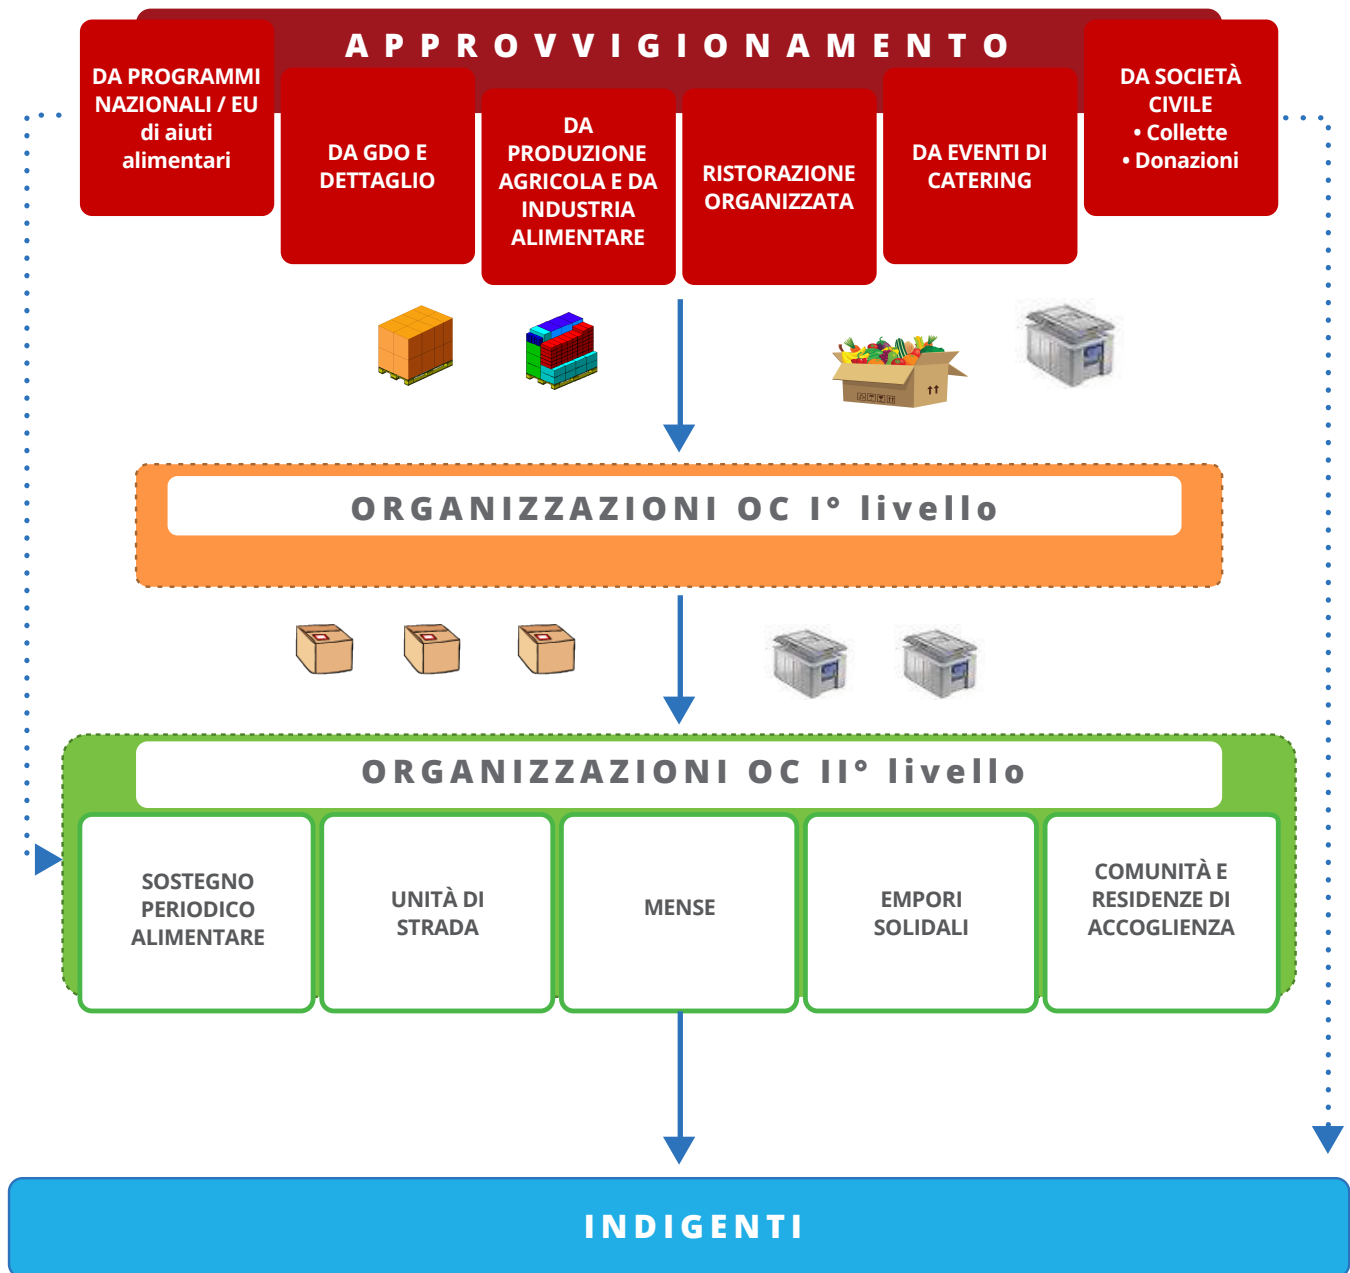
APPROVVIGIONAMENTO

DA PROGRAMMI NAZIONALI / EU di aiuti alimentari

DA GDO E DETTAGLIO

DA PRODUZIONE AGRICOLA E DA INDUSTRIA ALIMENTARE

RISTORAZIONE ORGANIZZATA

DA EVENTI DI CATERING

DA SOCIETÀ CIVILE
• Collette
• Donazioni

ORGANIZZAZIONI OC I° livello

ORGANIZZAZIONI OC II° livello

SOSTEGNO PERIODICO ALIMENTARE

UNITÀ DI STRADA

MENSE

EMPORI SOLIDALI

COMUNITÀ E RESIDENZE DI ACCOGLIENZA

INDIGENTI